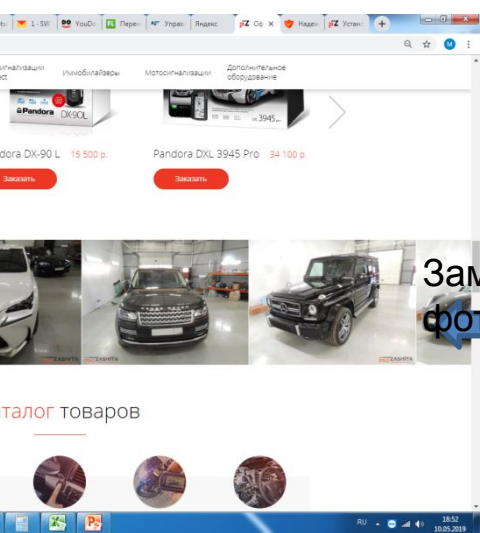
1 - SW YouDo Перен Управ Яндекс Об Надеж Устан

игнализации ост Иммобилайзеры Мотосигнализации Дополнительное оборудование

Pandora DX-90L

ndora DX-90 L 15 500 р.

Заказать

Pandora DXL 3945 Pro 34 100 р.

Заказать

Зам фот

талог товаров

RU 18:52 10.05.2019